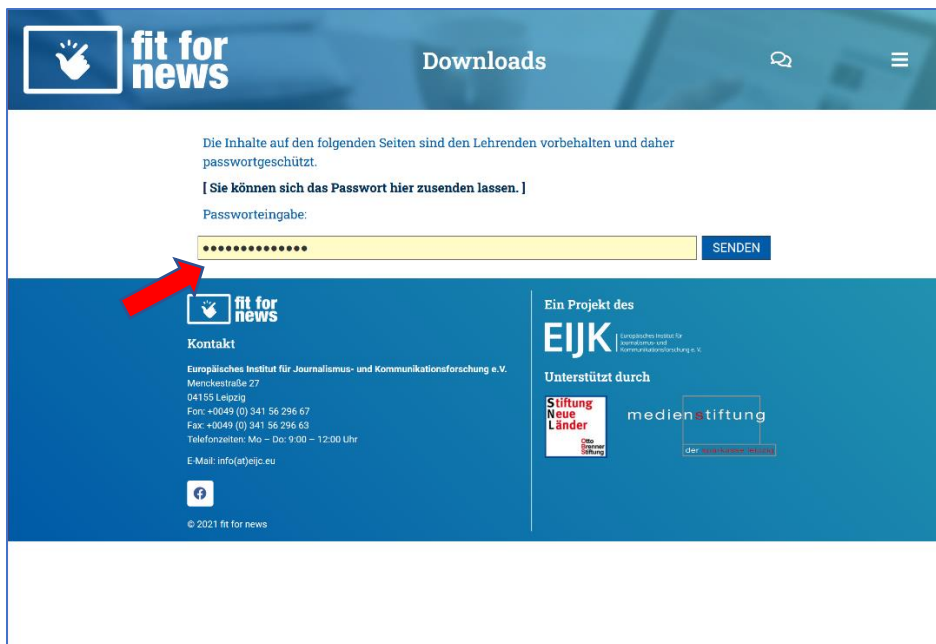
fit for news

Downloads

Die Inhalte auf den folgenden Seiten sind den Lehrenden vorbehalten und daher passwortgeschützt.

[ Sie können sich das Passwort hier zusenden lassen. ]

Passworteingabe:

••••••••••••••

SENDEN

fit for news

Kontakt

Europäisches Institut für Journalismus- und Kommunikationsforschung e.V.
Menckestraße 27
04155 Leipzig
Fon: +0049 (0) 341 56 296 67
Fax: +0049 (0) 341 56 296 63
Telefonzeiten: Mo – Do: 9:00 – 12:00 Uhr

E-Mail: info(at)eijc.eu

© 2021 fit for news

Ein Projekt des

EIJK Europäisches Institut für Journalismus- und Kommunikationsforschung e. V.

Unterstützt durch

Stiftung Neue Länder Otto Brenner Stiftung

medienstiftung

der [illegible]